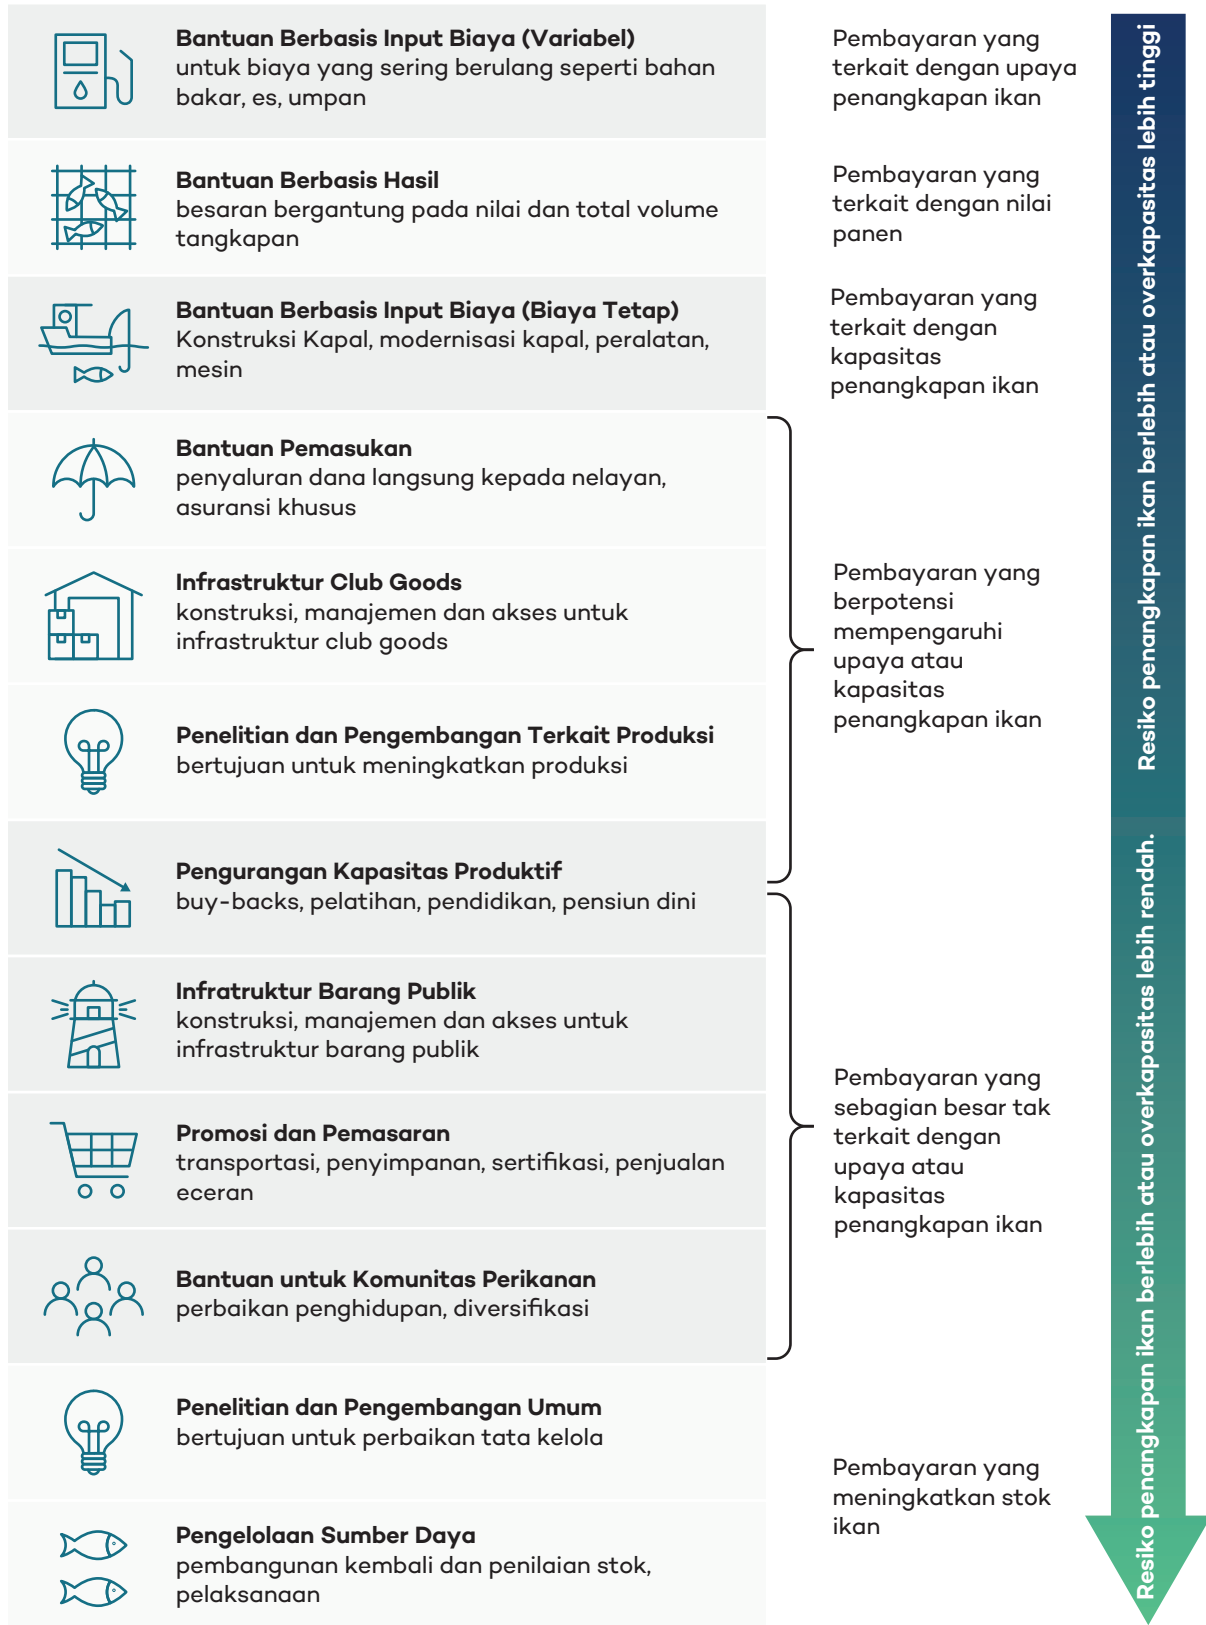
**Bantuan Berbasis Input Biaya (Variabel)**
untuk biaya yang sering berulang seperti bahan bakar, es, umpan

**Bantuan Berbasis Hasil**
besaran bergantung pada nilai dan total volume tangkapan

**Bantuan Berbasis Input Biaya (Biaya Tetap)**
Konstruksi Kapal, modernisasi kapal, peralatan, mesin

**Bantuan Pemasukan**
penyaluran dana langsung kepada nelayan, asuransi khusus

**Infrastruktur Club Goods**
konstruksi, manajemen dan akses untuk infrastruktur club goods

**Penelitian dan Pengembangan Terkait Produksi**
bertujuan untuk meningkatkan produksi

**Pengurangan Kapasitas Produktif**
buy-backs, pelatihan, pendidikan, pensiun dini

**Infratruktur Barang Publik**
konstruksi, manajemen dan akses untuk infrastruktur barang publik

**Promosi dan Pemasaran**
transportasi, penyimpanan, sertifikasi, penjualan eceran

**Bantuan untuk Komunitas Perikanan**
perbaikan penghidupan, diversifikasi

**Penelitian dan Pengembangan Umum**
bertujuan untuk perbaikan tata kelola

**Pengelolaan Sumber Daya**
pembangunan kembali dan penilaian stok, pelaksanaan

Pembayaran yang terkait dengan upaya penangkapan ikan

Pembayaran yang terkait dengan nilai panen

Pembayaran yang terkait dengan kapasitas penangkapan ikan

Pembayaran yang berpotensi mempengaruhi upaya atau kapasitas penangkapan ikan

Pembayaran yang sebagian besar tak terkait dengan upaya atau kapasitas penangkapan ikan

Pembayaran yang meningkatkan stok ikan

Resiko penangkapan ikan berlebih atau overkapasitas lebih tinggi

Resiko penangkapan ikan berlebih atau overkapasitas lebih rendah.